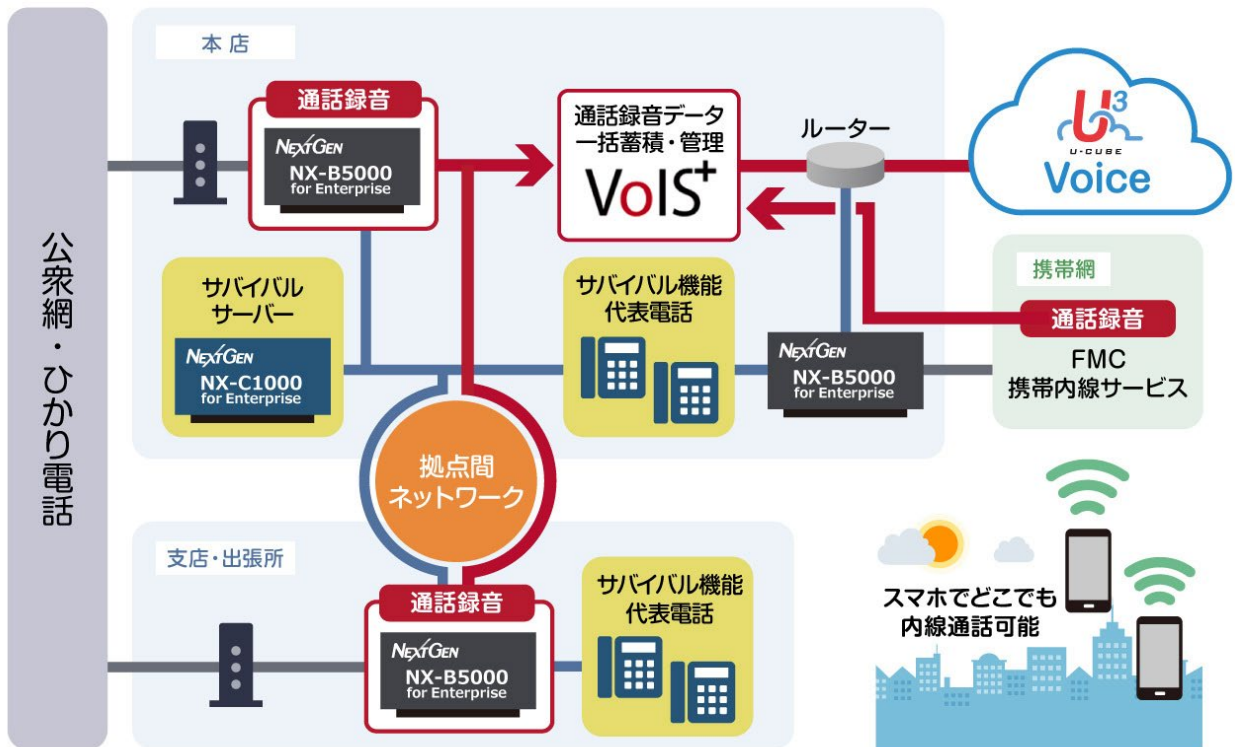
公衆網・ひかり電話

本店

通話録音
NEXTGEN
NX-B5000
for Enterprise

通話録音データ
一括蓄積・管理
VoIS+

ルーター

U3
U-CUBE
Voice

サバイバル
サーバー
NEXTGEN
NX-C1000
for Enterprise

サバイバル機能
代表電話

NEXTGEN
NX-B5000
for Enterprise

携帯網
通話録音
FMC
携帯内線サービス

拠点間
ネットワーク

支店・出張所

通話録音
NEXTGEN
NX-B5000
for Enterprise

サバイバル機能
代表電話

スマホでどこでも
内線通話可能